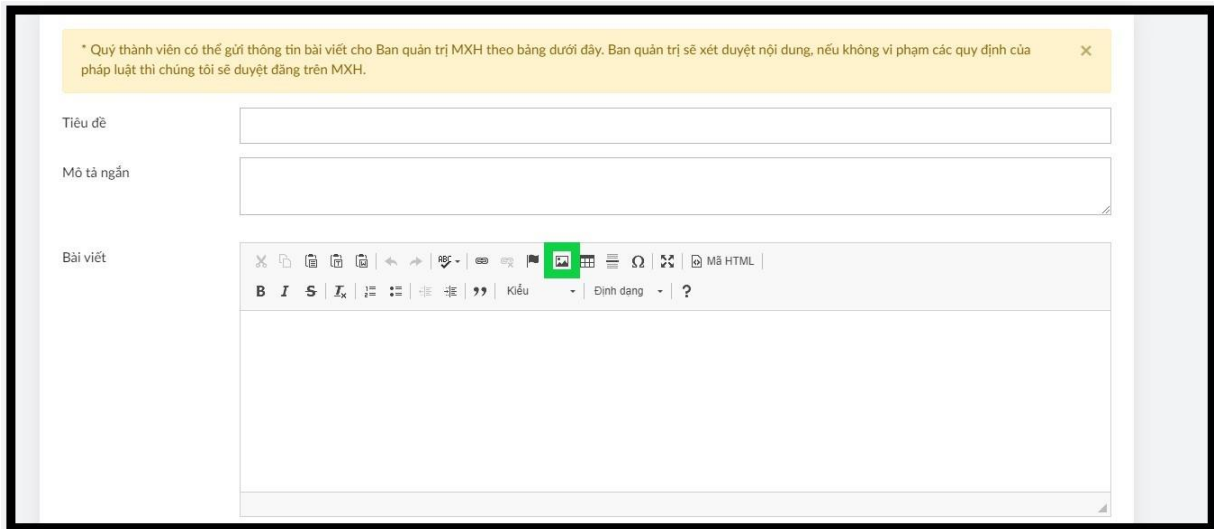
* Quý thành viên có thể gửi thông tin bài viết cho Ban quản trị MXH theo bảng dưới đây. Ban quản trị sẽ xét duyệt nội dung, nếu không vi phạm các quy định của pháp luật thì chúng tôi sẽ duyệt đăng trên MXH.

×

Tiêu đề

Mô tả ngắn

Bài viết

Mã HTML

B I S $I_x$ 99 Kiểu Định dạng ?